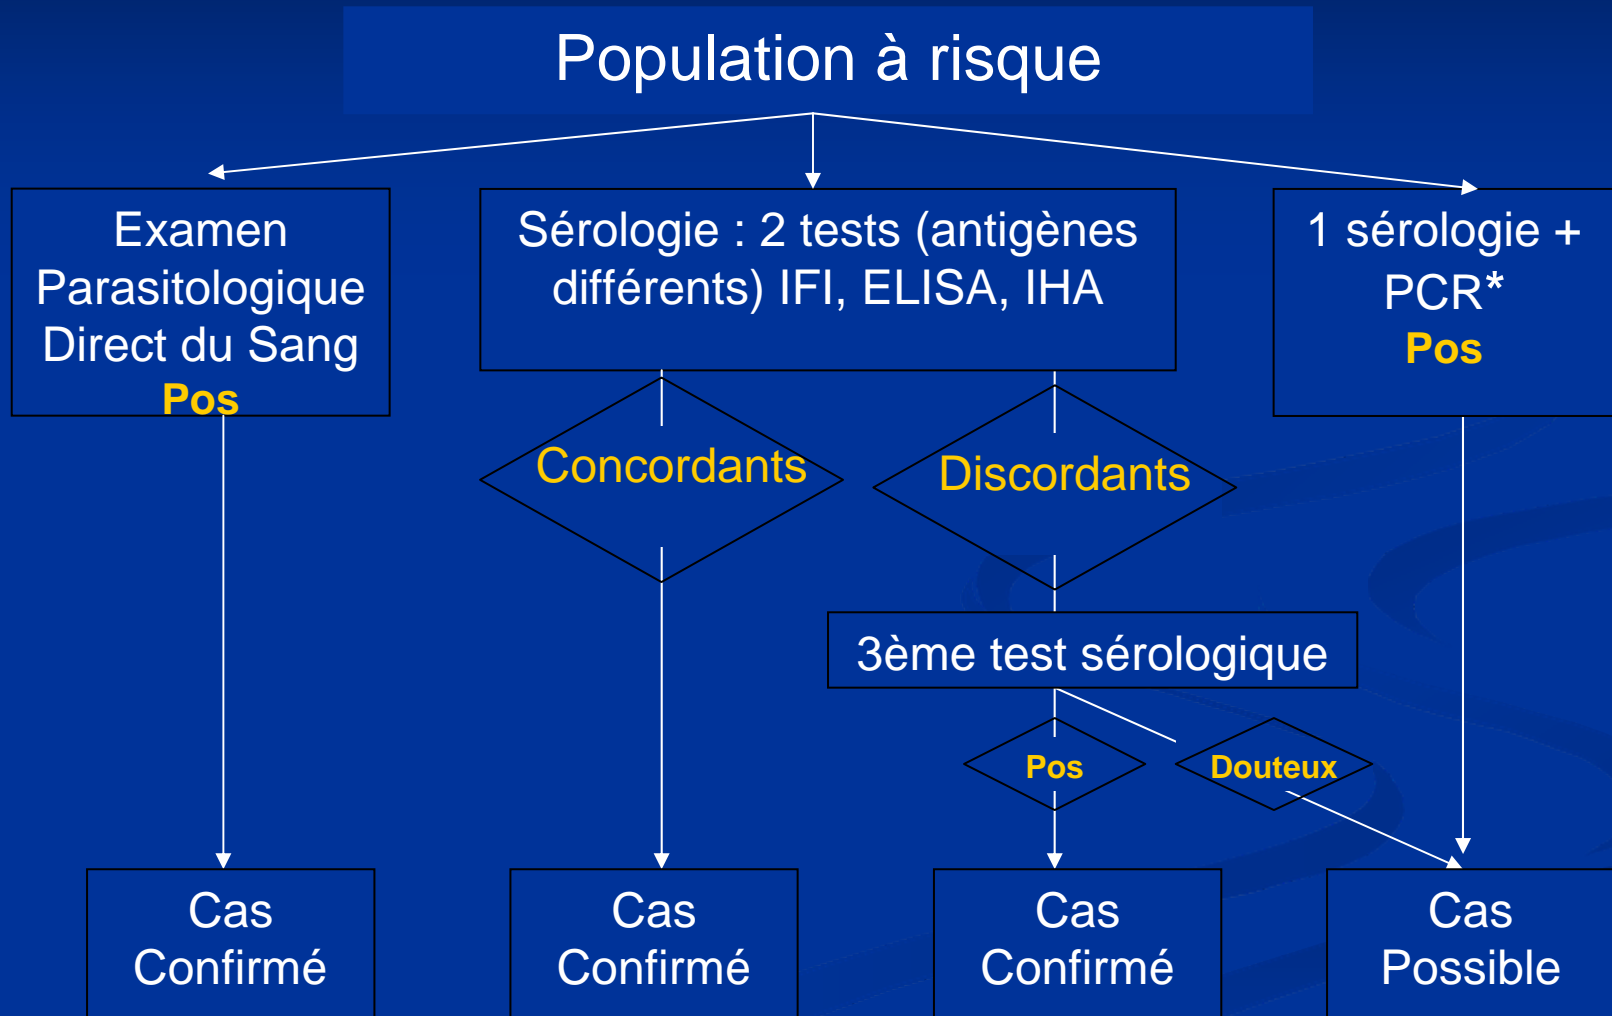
Population à risque

Examen Parasitologique Direct du Sang
Pos

Sérologie : 2 tests (antigènes différents) IFI, ELISA, IHA

1 sérologie + PCR*
Pos

Concordants

Discordants

3ème test sérologique

Pos

Douteux

Cas Confirmé

Cas Confirmé

Cas Confirmé

Cas Possible